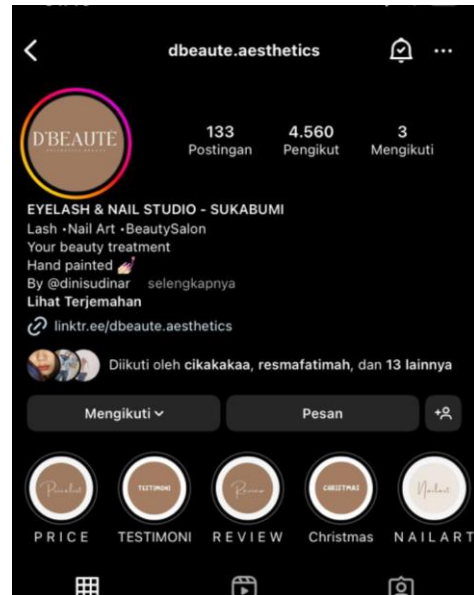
dbeaute.aesthetics

D'BEAUTE

133
Postingan

4.560
Pengikut

3
Mengikuti

EYELASH & NAIL STUDIO - SUKABUMI
Lash •Nail Art •BeautySalon
Your beauty treatment
Hand painted 💅
By @dinisudinar selengkapnya
Lihat Terjemahan

linktr.ee/dbeaute.aesthetics

Diikuti oleh cikakakaa, resmafatimah, dan 13 lainnya

Mengikuti

Pesan

Pricelist
PRICE

TESTIMONI
TESTIMONI

Review
REVIEW

CHRISTMAS
Christmas

Nailart
NAILART